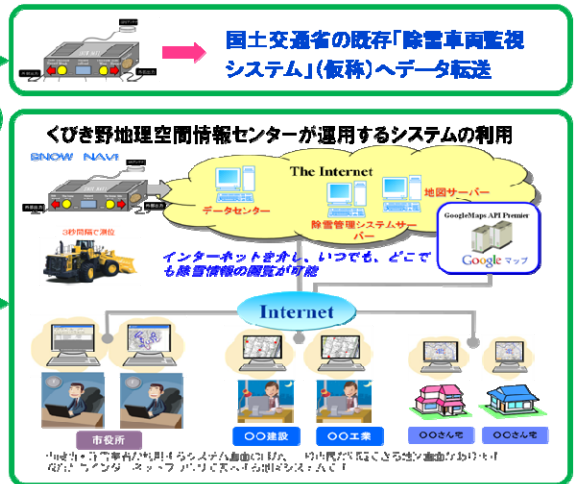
国土交通省の既存「除雪車両監視システム」(仮称)へデータ転送

くびき野地理空間情報センターが運用するシステムの利用

SNOW NAVI

3秒間隔で測位

The Internet

データセンター

除雪管理システムサーバー

地図サーバー

GoogleMaps API Premier

Google マップ

インターネットを介し、いつでも、どこでも除雪情報の閲覧が可能

Internet

市役所

○○建設

○○工業

○○さん宅

○○さん宅

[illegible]